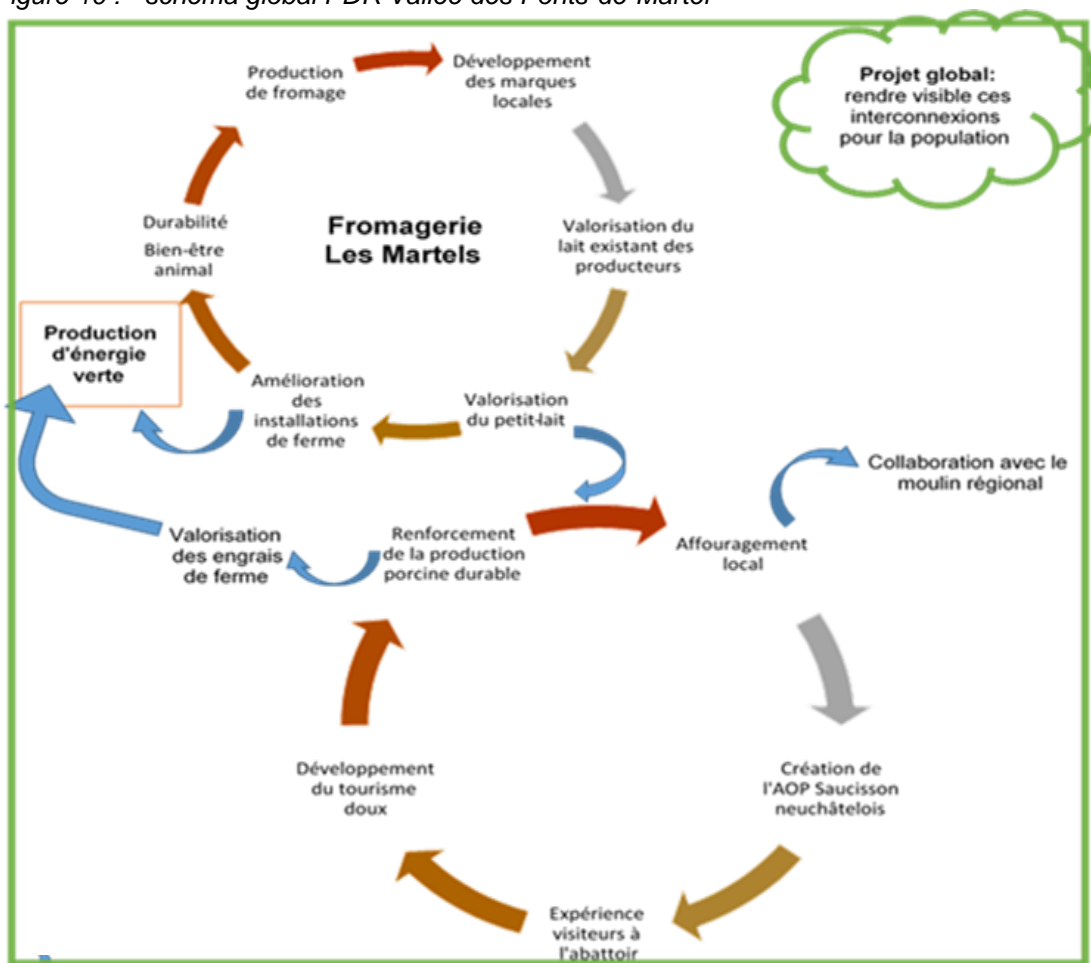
igure 10 : Schéma global PDR Vallée des Ponts-de-Martel

Projet global: rendre visible ces interconnexions pour la population

Production de fromage

Développement des marques locales

Fromagerie Les Martels

Valorisation du lait existant des producteurs

Durabilité

Bien-être animal

Production d'énergie verte

Amélioration des installations de ferme

Valorisation du petit-lait

Collaboration avec le moulin régional

Valorisation des engrais de ferme

Renforcement de la production porcine durable

Affouragement local

Développement du tourisme doux

Création de l'AOP Saucisson neuchâtelois

Expérience visiteurs à l'abattoir